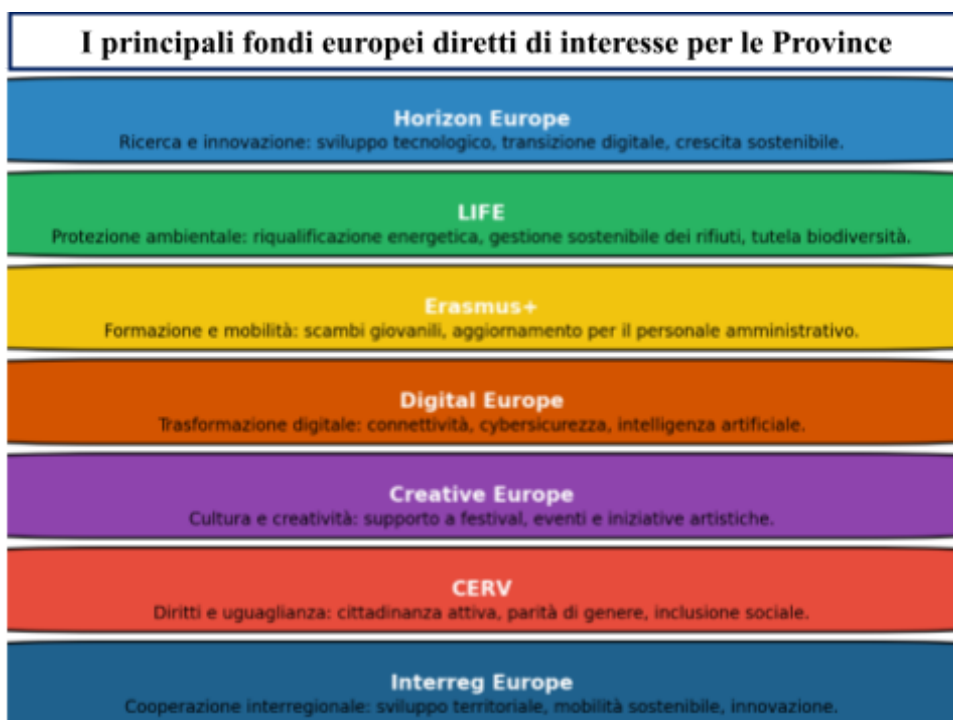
I principali fondi europei diretti di interesse per le Province

Horizon Europe
Ricerca e innovazione: sviluppo tecnologico, transizione digitale, crescita sostenibile.

LIFE
Protezione ambientale: riqualificazione energetica, gestione sostenibile dei rifiuti, tutela biodiversità.

Erasmus+
Formazione e mobilità: scambi giovanili, aggiornamento per il personale amministrativo.

Digital Europe
Trasformazione digitale: connettività, cybersicurezza, intelligenza artificiale.

Creative Europe
Cultura e creatività: supporto a festival, eventi e iniziative artistiche.

CERV
Diritti e uguaglianza: cittadinanza attiva, parità di genere, inclusione sociale.

Interreg Europe
Cooperazione interregionale: sviluppo territoriale, mobilità sostenibile, innovazione.